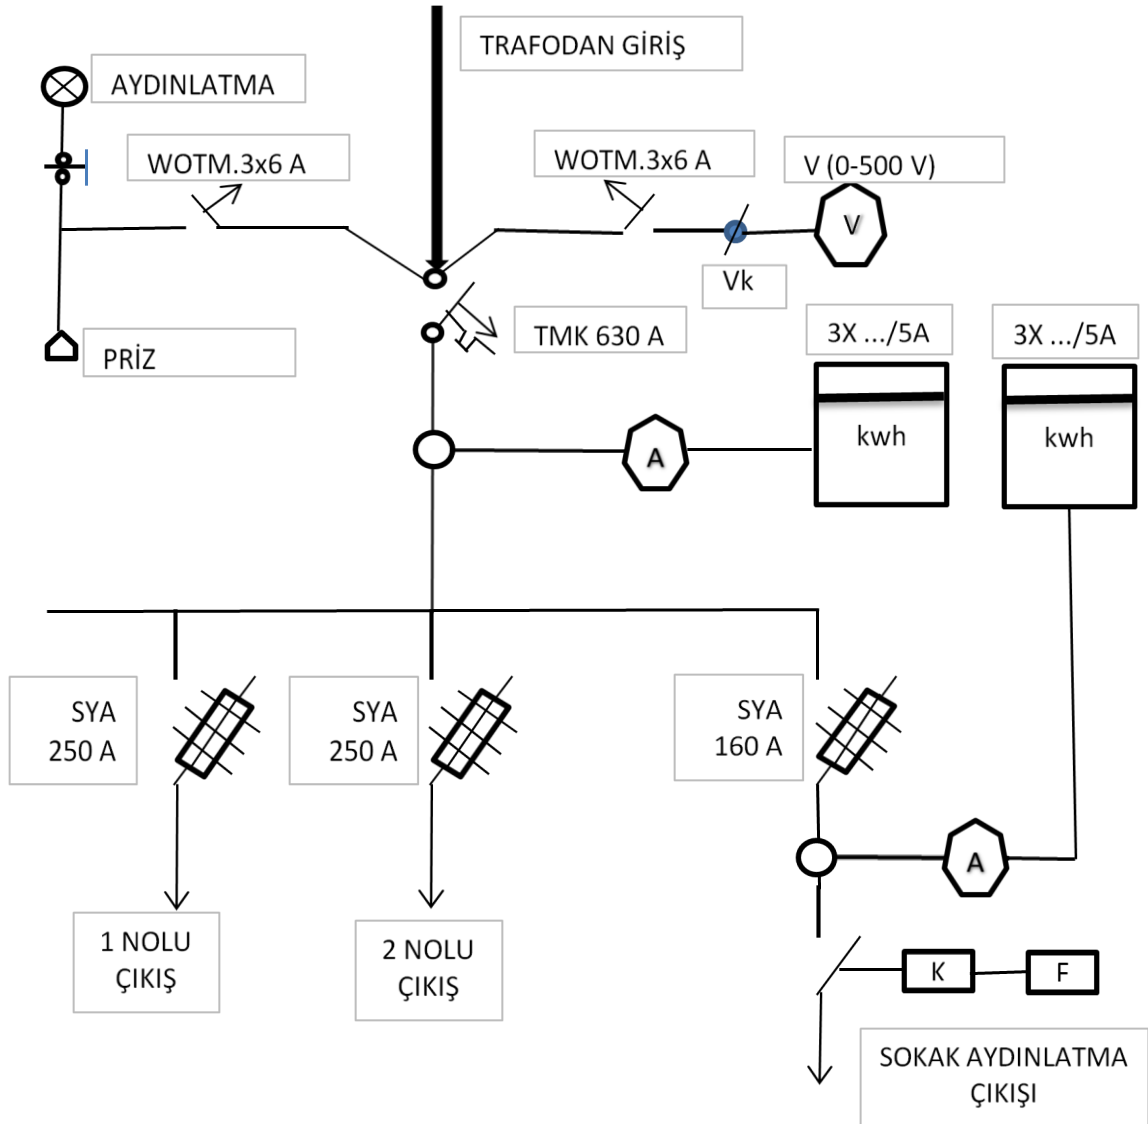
TRAFODAN GİRİŞ

AYDINLATMA

WOTM.3x6 A

WOTM.3x6 A

V (0-500 V)

V

Vk

PRİZ

TMK 630 A

3X .../5A

3X .../5A

kwh

kwh

A

SYA 250 A

SYA 250 A

SYA 160 A

A

1 NOLU ÇIKIŞ

2 NOLU ÇIKIŞ

K

F

SOKAK AYDINLATMA ÇIKIŞI